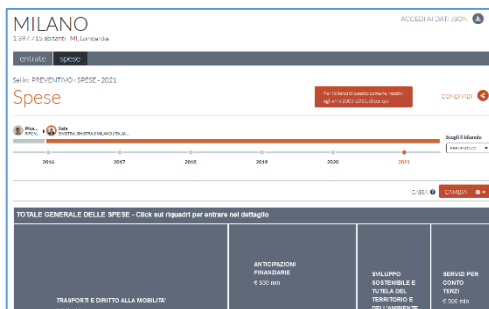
MILANO
1.397.715 abitanti MI, Lombardia

ACCEDI AI DATI JSON

entrate spese

Sei in: PREVENTIVO - SPESE - 2021

Spese

Per il bilancio di questo comune, relativi agli anni 2003-2021, clicca qui

CONDIVIDI

Pisa... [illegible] Sala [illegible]

2016 2017 2018 2019 2020 2021

Scegli il bilancio

CASSA CAMBIA

TOTALE GENERALE DELLE SPESE - Click sui riquadri per entrare nel dettaglio

TRASPORTI E DIRITTO ALLA MOBILITA'

ANTICIPAZIONI FINANZIARIE
€ 500 mln

SVILUPPO SOSTENIBILE E TUTELA DEL TERRITORIO E DELL'AMBIENTE

SERVIZI PER CONTO TERZI
€ 500 mln